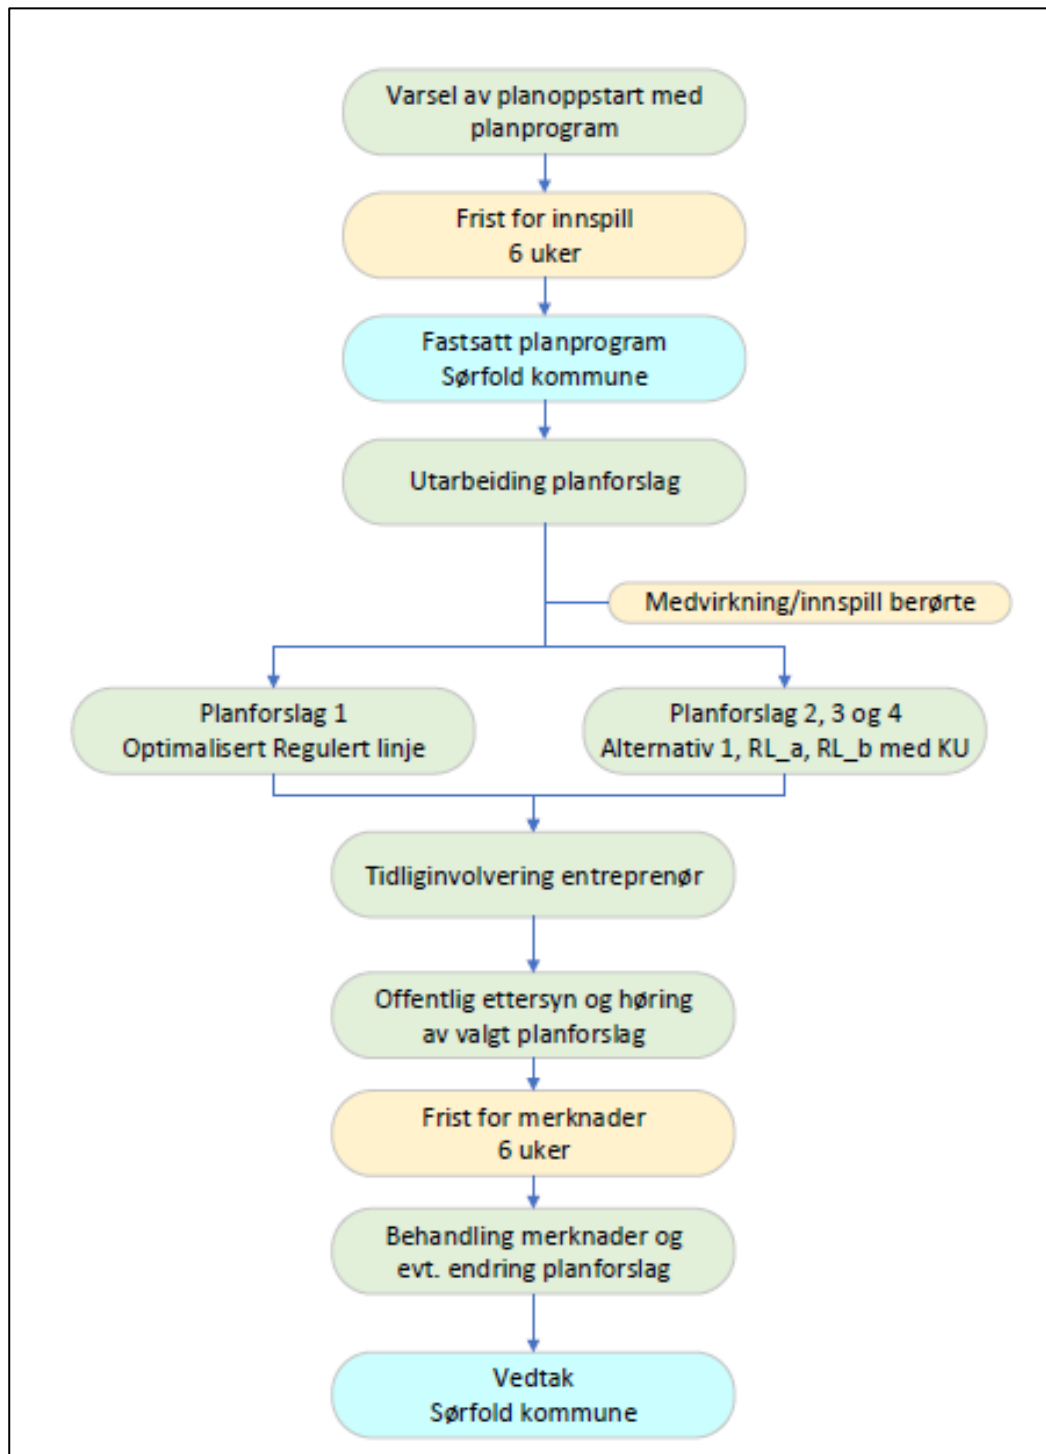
Varsel av planoppstart med planprogram

Frist for innspill
6 uker

Fastsatt planprogram
Sørfold kommune

Utarbeiding planforslag

Medvirkning/innspill berørte

Planforslag 1
Optimalisert Regulert linje

Planforslag 2, 3 og 4
Alternativ 1, RL_a, RL_b med KU

Tidliginvolvering entreprenør

Offentlig ettersyn og høring av valgt planforslag

Frist for merknader
6 uker

Behandling merknader og evt. endring planforslag

Vedtak
Sørfold kommune